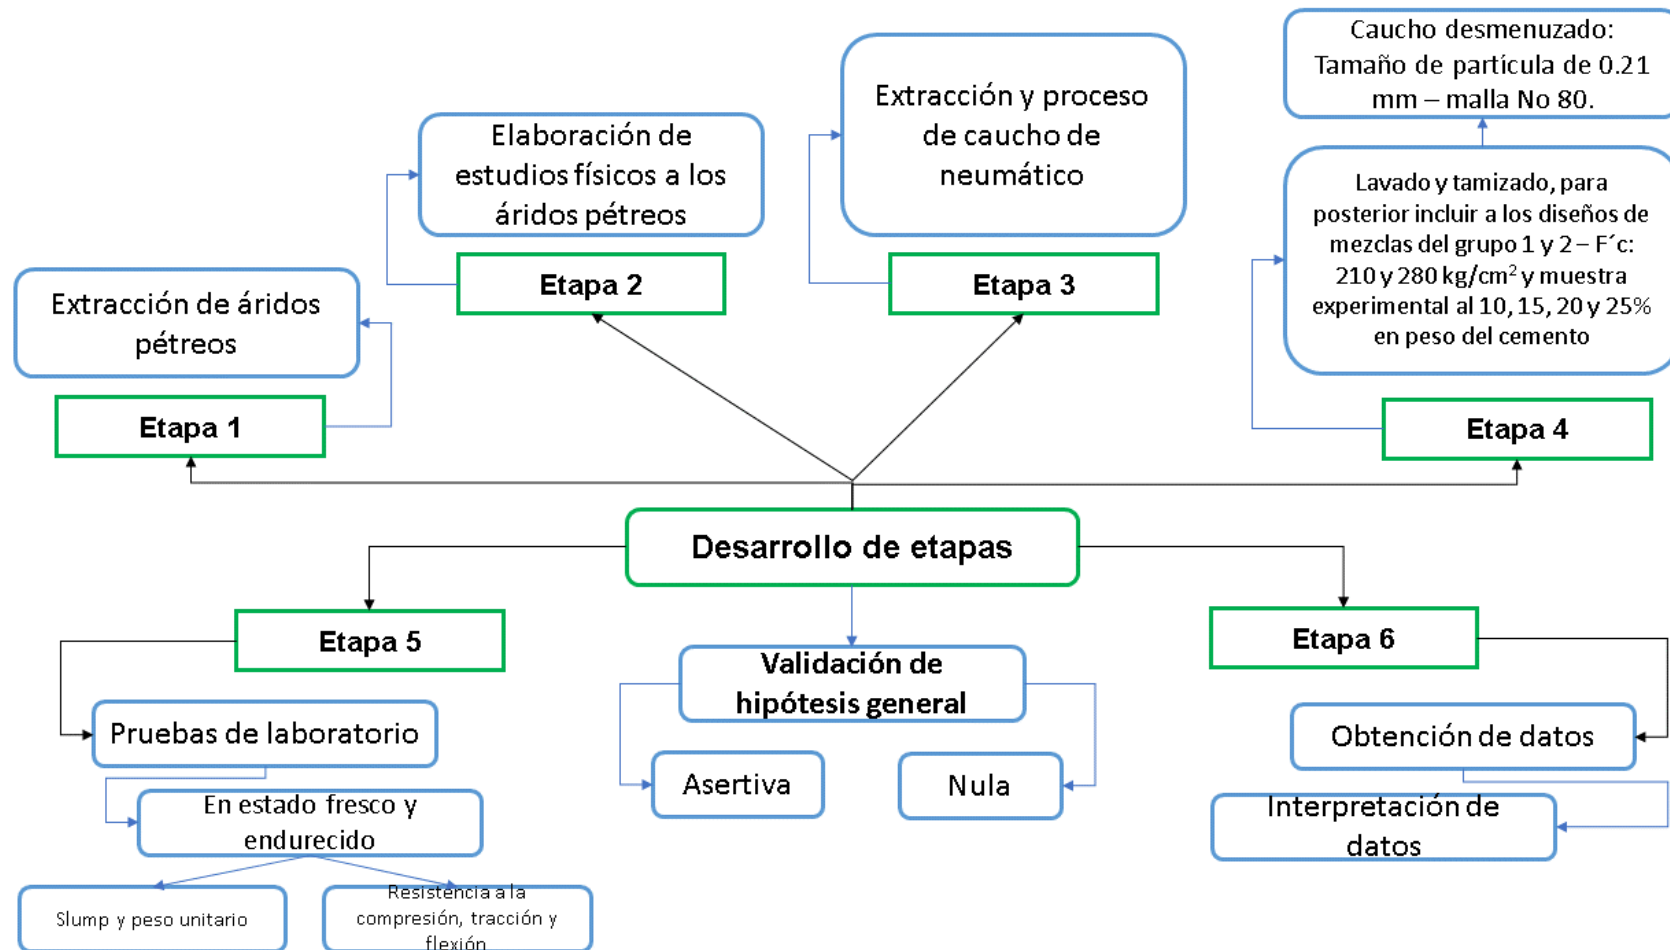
Caucho desmenuzado: Tamaño de partícula de 0.21 mm – malla No 80.

Elaboración de estudios físicos a los áridos pétreos

Extracción y proceso de caucho de neumático

Lavado y tamizado, para posterior incluir a los diseños de mezclas del grupo 1 y 2 – F´c: 210 y 280 kg/cm$^2$ y muestra experimental al 10, 15, 20 y 25% en peso del cemento

Extracción de áridos pétreos

Etapa 2

Etapa 3

Etapa 1

Etapa 4

Desarrollo de etapas

Etapa 5

Etapa 6

Validación de hipótesis general

Pruebas de laboratorio

Obtención de datos

Asertiva

Nula

En estado fresco y endurecido

Interpretación de datos

Slump y peso unitario

Resistencia a la compresión, tracción y flexión